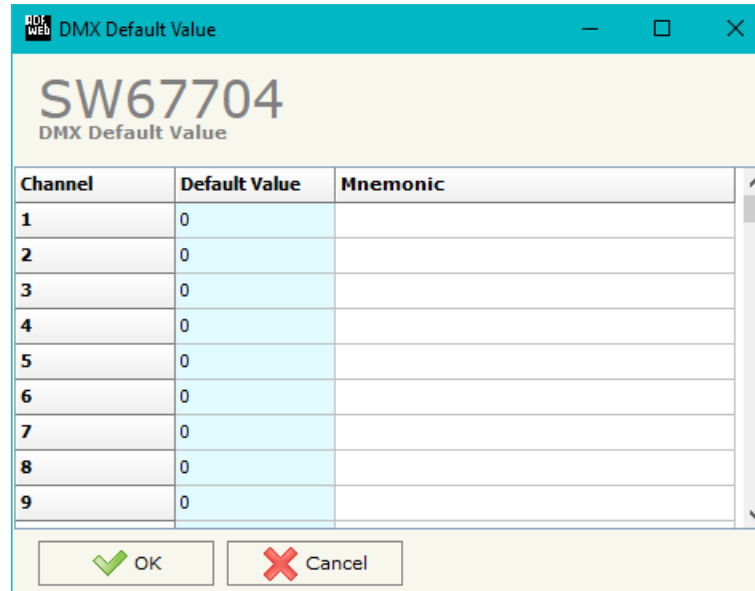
ADF Web DMX Default Value

SW67704
DMX Default Value

| Channel | Default Value | Mnemonic |
|---|---|---|
| 1 | 0 | |
| 2 | 0 | |
| 3 | 0 | |
| 4 | 0 | |
| 5 | 0 | |
| 6 | 0 | |
| 7 | 0 | |
| 8 | 0 | |
| 9 | 0 | |

OK
Cancel